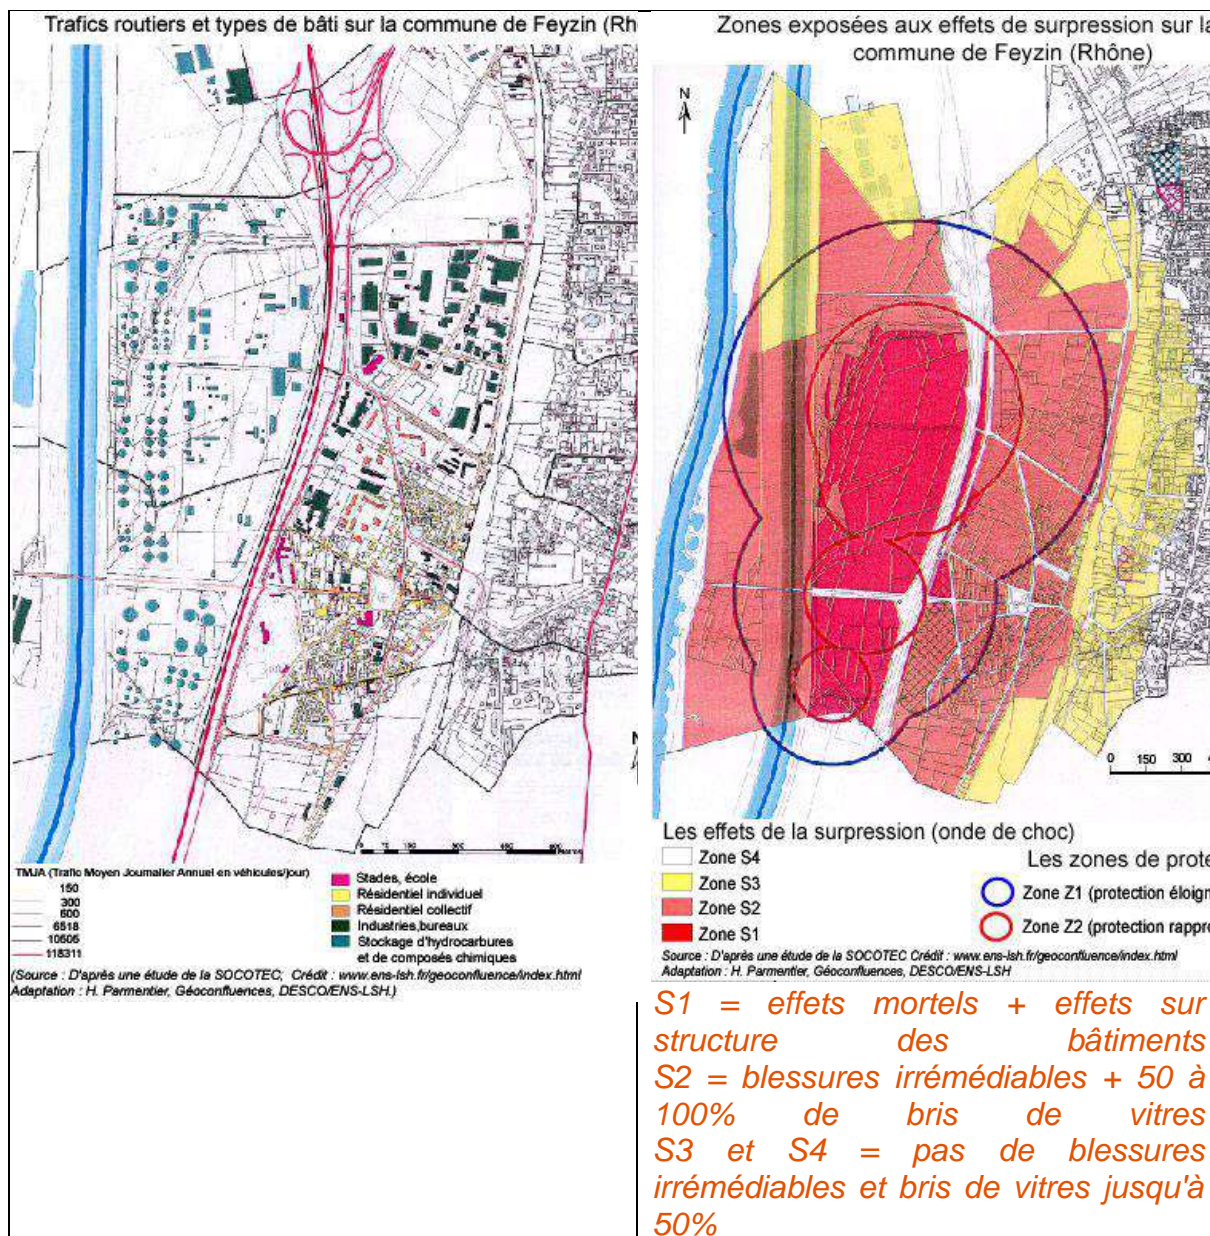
Trafics routiers et types de bâti sur la commune de Feyzin (Rh

TMJA (Trafic Moyen Journalier Annuel en véhicules/jour)
150
300
600
6518
10606
118311

Stades, école
Résidentiel individuel
Résidentiel collectif
Industries,bureaux
Stockage d'hydrocarbures et de composés chimiques

(Source : D'après une étude de la SOCOTEC; Crédit : www.ens-lsh.fr/geoconfluence/index.html
Adaptation : H. Parmentier, Géoconfluences, DESCO/ENS-LSH.)

Zones exposées aux effets de surpression sur la commune de Feyzin (Rhône)

N

0 150 300

Les effets de la surpression (onde de choc)
Zone S4
Zone S3
Zone S2
Zone S1

Les zones de prote
Zone Z1 (protection éloign
Zone Z2 (protection rappr

Source : D'après une étude de la SOCOTEC Crédit : www.ens-lsh.fr/geoconfluence/index.html
Adaptation : H. Parmentier, Géoconfluences, DESCO/ENS-LSH

S1 = effets mortels + effets sur structure des bâtiments
S2 = blessures irrémédiables + 50 à 100% de bris de vitres
S3 et S4 = pas de blessures irrémédiables et bris de vitres jusqu'à 50%